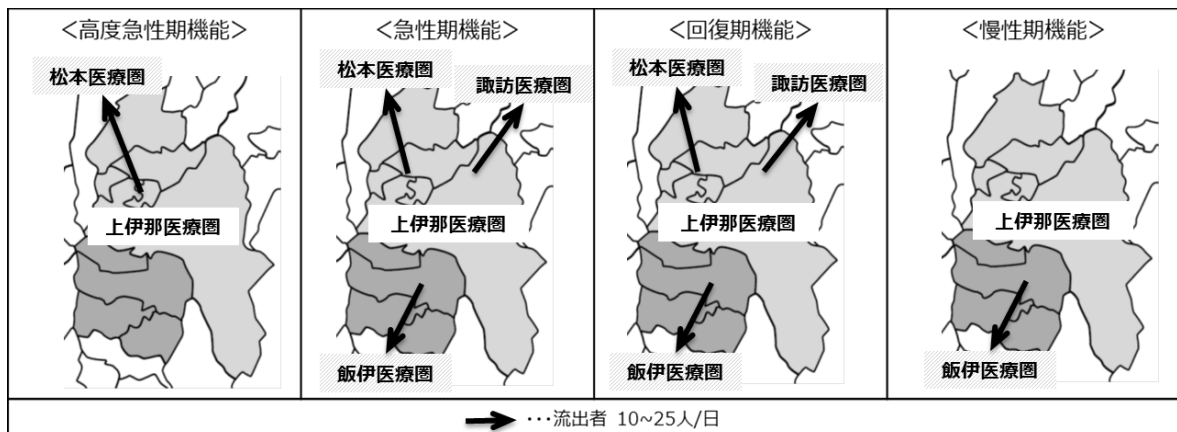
<高度急性期機能>

松本医療圏

上伊那医療圏

<急性期機能>

松本医療圏

諏訪医療圏

上伊那医療圏

飯伊医療圏

<回復期機能>

松本医療圏

諏訪医療圏

上伊那医療圏

飯伊医療圏

<慢性期機能>

上伊那医療圏

飯伊医療圏

･･･流出者 10~25人/日